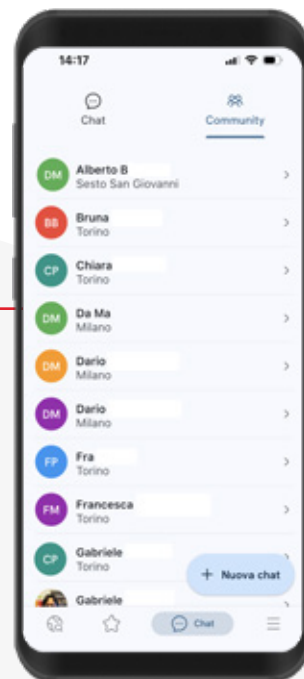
14:17

Chat

Community

DM Alberto B
Sesto San Giovanni

BB Bruna
Torino

CP Chiara
Torino

DM Da Ma
Milano

DM Dario
Milano

DM Dario
Milano

FP Fra
Torino

FM Francesca
Torino

CP Gabriele
Torino

Gabriele

+ Nuova chat

Chat